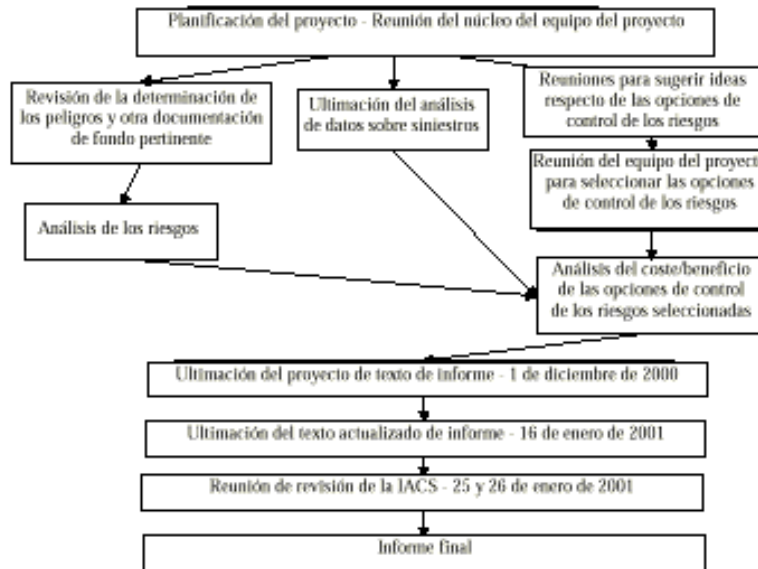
Planificación del proyecto - Reunión del núcleo del equipo del proyecto

Revisión de la determinación de los peligros y otra documentación de fondo pertinente

Ultimación del análisis de datos sobre siniestros

Reuniones para sugerir ideas respecto de las opciones de control de los riesgos

Reunión del equipo del proyect para seleccionar las opciones de control de los riesgos

Análisis de los riesgos

Análisis del coste/beneficio de las opciones de control de los riesgos seleccionadas

Ultimación del proyecto de texto de informe - 1 de diciembre de 2000

Ultimación del texto actualizado de informe - 16 de enero de 2001

Reunión de revisión de la IACS - 25 y 26 de enero de 2001

Informe final